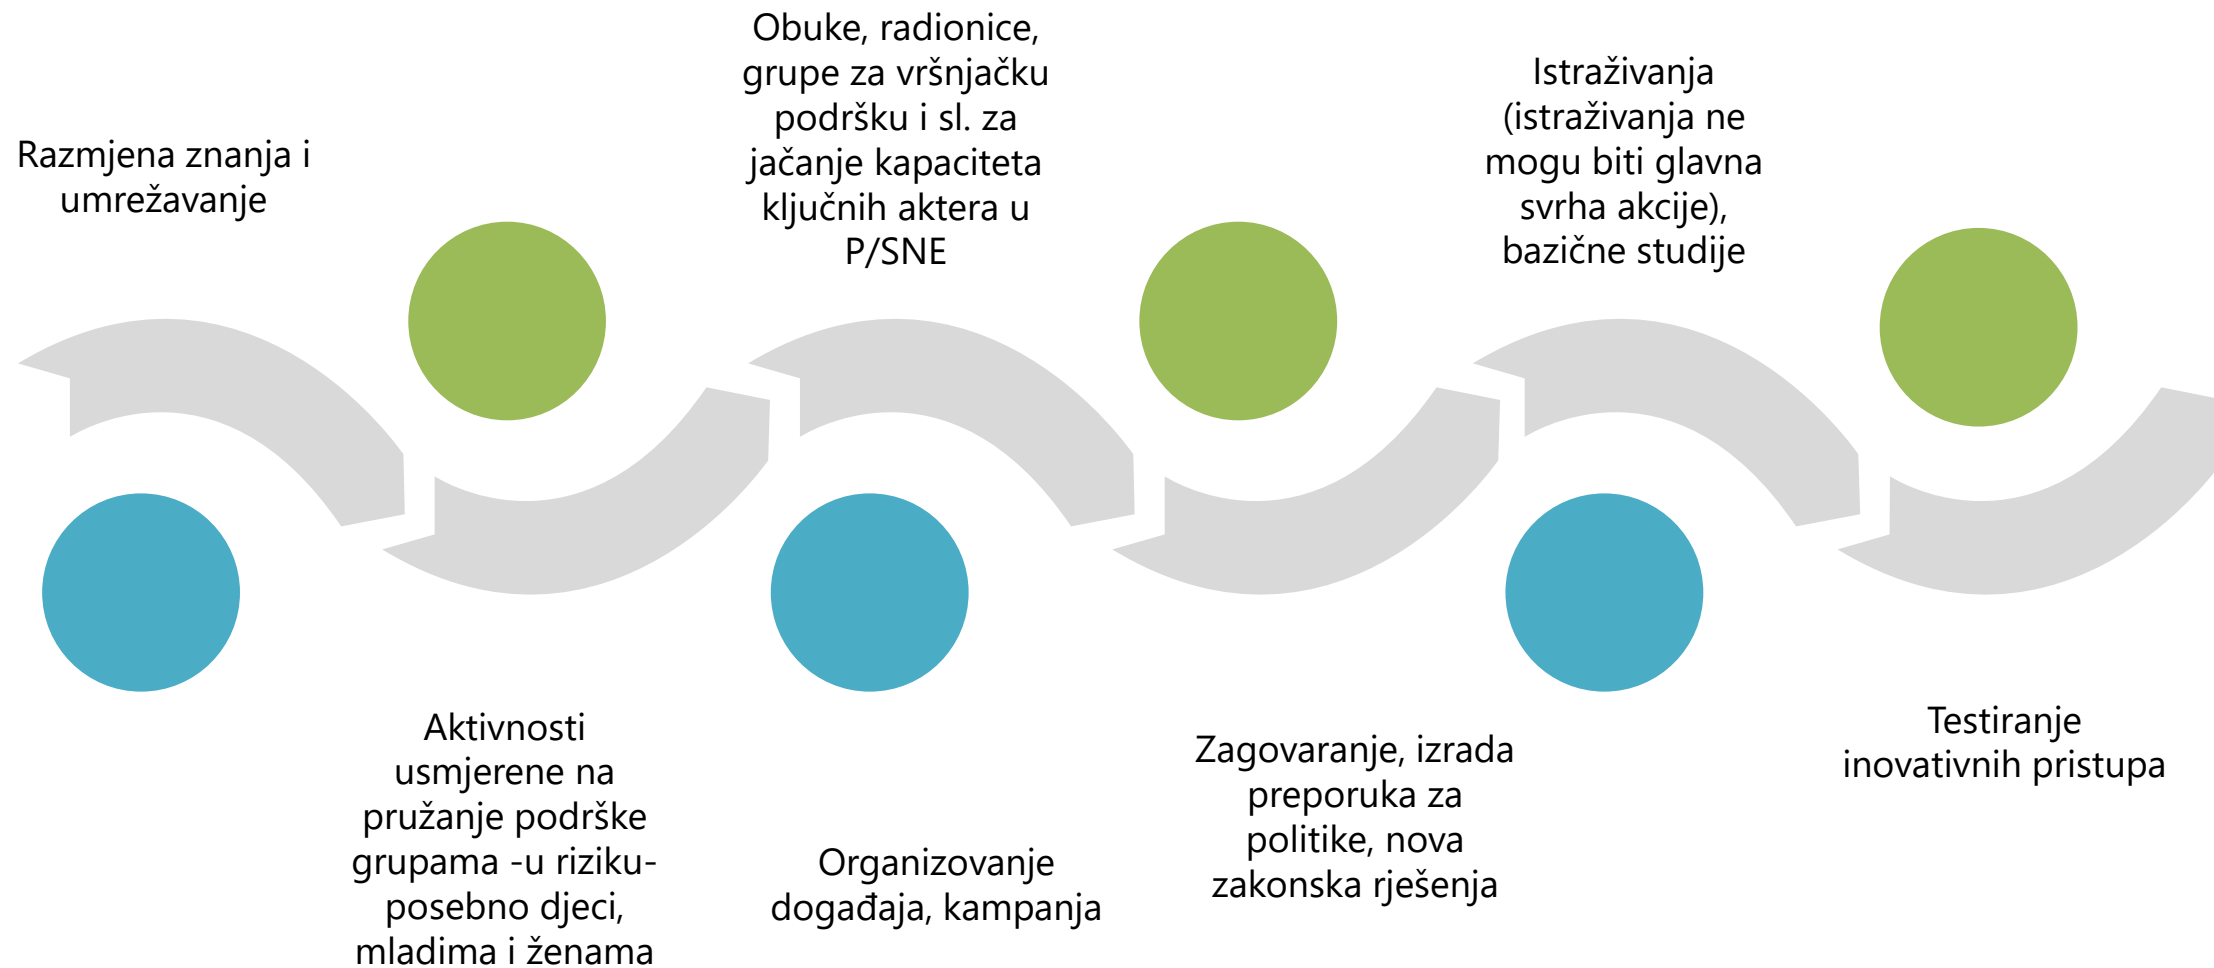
Razmjena znanja i umrežavanje

Obuke, radionice, grupe za vršnjačku podršku i sl. za jačanje kapaciteta ključnih aktera u P/SNE

Istraživanja (istraživanja ne mogu biti glavna svrha akcije), bazične studije

Aktivnosti usmjerene na pružanje podrške grupama -u riziku-posebno djeci, mladima i ženama

Organizovanje događaja, kampanja

Zagovaranje, izrada preporuka za politike, nova zakonska rješenja

Testiranje inovativnih pristupa